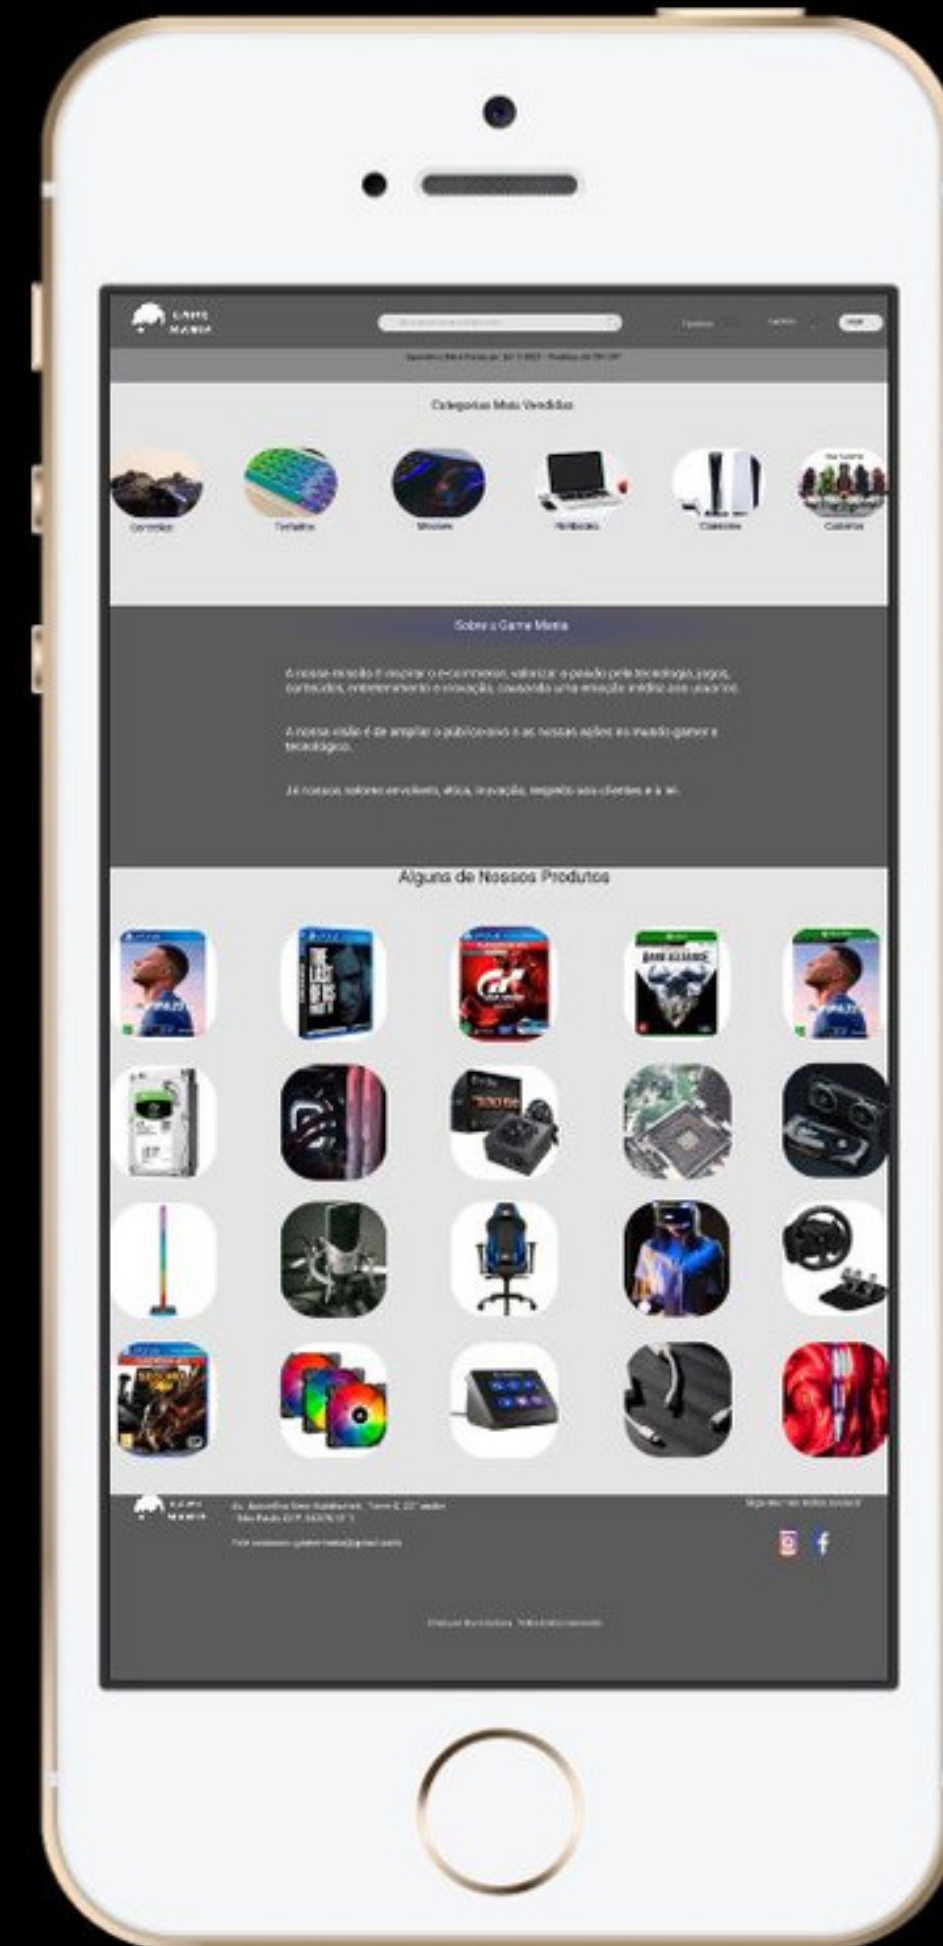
GAME MANIA

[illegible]

Categorias Mais Vendidas

Consoles Teclados Mouses Notebooks Consoles Cadeiras

Sobre a Game Mania

A nossa missão é inspirar o e-commerce, valorizar o paixão pela tecnologia, jogos, conteúdos, entretenimento e inovação, causando uma emoção inédita aos usuários.

A nossa visão é de ampliar o público-alvo e as nossas ações no mundo gamer e tecnológico.

Já nossos valores envolvem, ética, inovação, respeito aos clientes e a si.

Alguns de Nossos Produtos

FIFA 22

THE LAST OF US PART II

GT

DARK ALLIANCE

FIFA 22

GAME MANIA

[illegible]

Siga-nos nas redes sociais

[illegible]